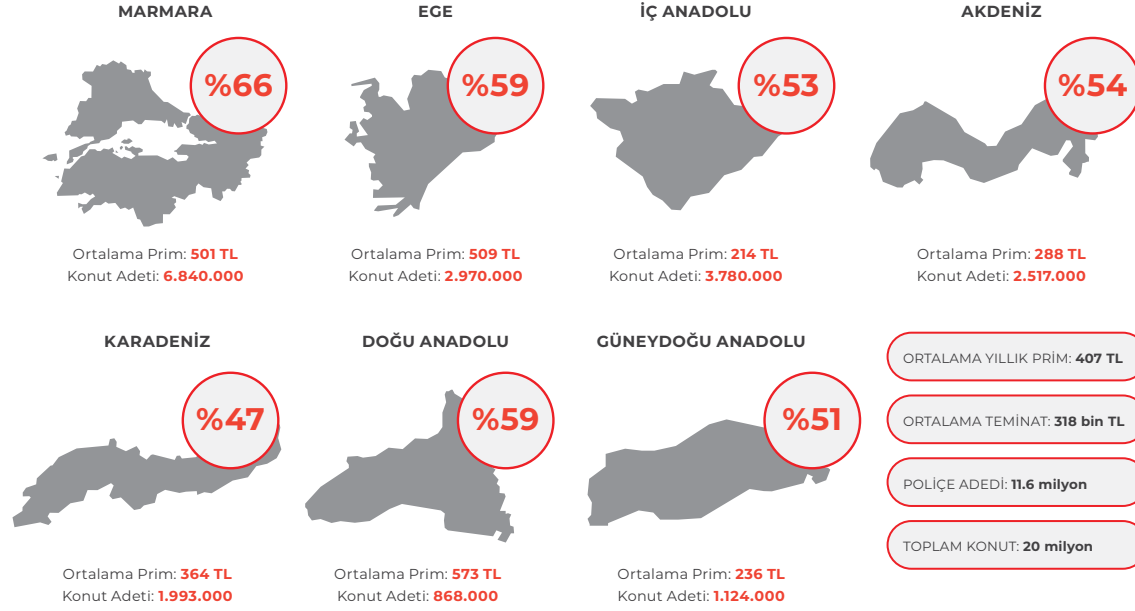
MARMARA

%66

Ortalama Prim: 501 TL
Konut Adeti: 6.840.000

EGE

%59

Ortalama Prim: 509 TL
Konut Adeti: 2.970.000

İÇ ANADOLU

%53

Ortalama Prim: 214 TL
Konut Adeti: 3.780.000

AKDENİZ

%54

Ortalama Prim: 288 TL
Konut Adeti: 2.517.000

KARADENİZ

%47

Ortalama Prim: 364 TL
Konut Adeti: 1.993.000

DOĞU ANADOLU

%59

Ortalama Prim: 573 TL
Konut Adeti: 868.000

GÜNEYDOĞU ANADOLU

%51

Ortalama Prim: 236 TL
Konut Adeti: 1.124.000

ORTALAMA YILLIK PRİM: 407 TL

ORTALAMA TEMİNAT: 318 bin TL

POLİÇE ADEDİ: 11.6 milyon

TOPLAM KONUT: 20 milyon